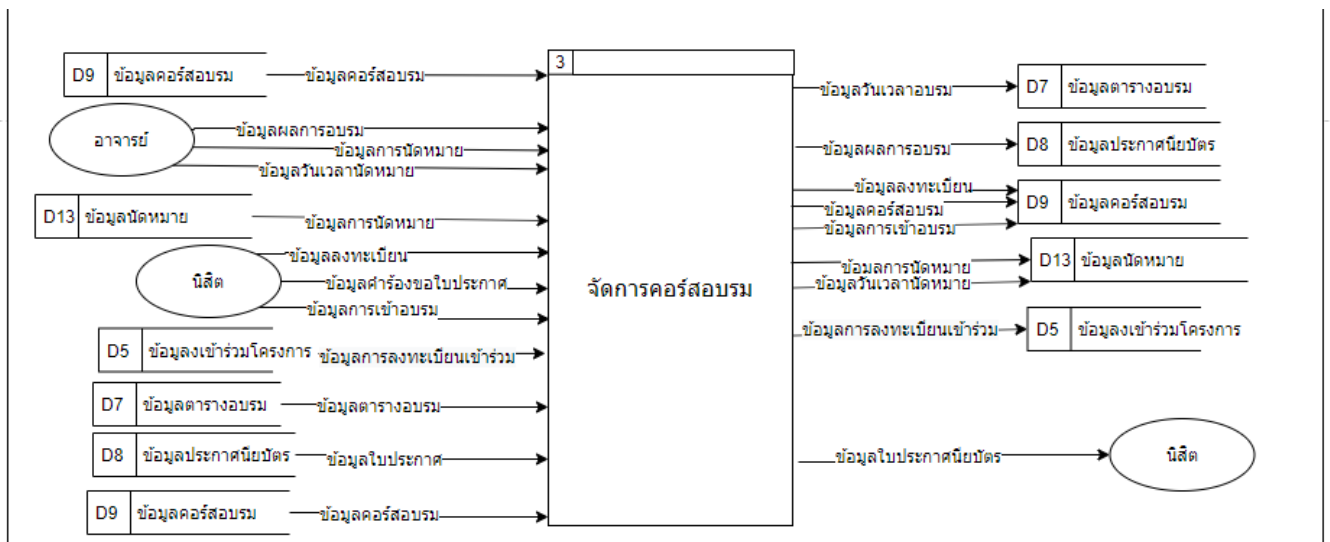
D9 ข้อมูลคอร์สอบรม
ข้อมูลคอร์สอบรม
3
อาจารย์
ข้อมูลผลการอบรม
ข้อมูลการนัดหมาย
ข้อมูลวันเวลานัดหมาย
D13 ข้อมูลนัดหมาย
ข้อมูลการนัดหมาย
ข้อมูลลงทะเบียน
นิสิต
ข้อมูลคำร้องขอใบประกาศ
ข้อมูลการเข้าอบรม
D5 ข้อมูลงเข้าร่วมโครงการ
ข้อมูลการลงทะเบียนเข้าร่วม
D7 ข้อมูลตารางอบรม
ข้อมูลตารางอบรม
D8 ข้อมูลประกาศนียบัตร
ข้อมูลใบประกาศ
D9 ข้อมูลคอร์สอบรม
ข้อมูลคอร์สอบรม
จัดการคอร์สอบรม
ข้อมูลวันเวลาอบรม
D7 ข้อมูลตารางอบรม
ข้อมูลผลการอบรม
D8 ข้อมูลประกาศนียบัตร
ข้อมูลลงทะเบียน
ข้อมูลคอร์สอบรม
ข้อมูลการเข้าอบรม
D9 ข้อมูลคอร์สอบรม
ข้อมลการนัดหมาย
ข้อมูลวันเวลานัดหมาย
D13 ข้อมูลนัดหมาย
ข้อมูลการลงทะเบียนเข้าร่วม
D5 ข้อมูลงเข้าร่วมโครงการ
ข้อมูลใบประกาศนียบัตร
นิสิต